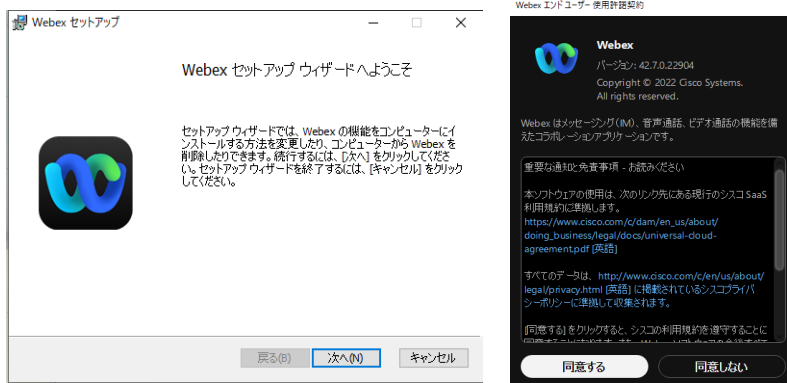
Webex セットアップ

Webex セットアップ ウィザードへようこそ

セットアップ ウィザードでは、Webex の機能をコンピューターにインストールする方法を変更したり、コンピューターから Webex を削除したりできます。続行するには、[次へ] をクリックしてください。セットアップ ウィザードを終了するには、[キャンセル] をクリックしてください。

戻る(B) 次へ(N) キャンセル

Webex エンド ユーザー 使用許諾契約

Webex

バージョン: 42.7.0.22904

Copyright © 2022 Cisco Systems. All rights reserved.

Webex はメッセージング (IM)、音声通話、ビデオ通話の機能を備えたコラボレーションアプリケーションです。

重要な通知と免責事項 - お読みください

本ソフトウェアの使用は、次のリンク先にある現行のシスコ SaaS 利用規約に準拠します。
https://www.cisco.com/c/dam/en_us/about/doing_business/legal/docs/universal-cloud-agreement.pdf [英語]

すべてのデータは、 http://www.cisco.com/c/en/us/about/legal/privacy.html [英語] に掲載されているシスコプライバシーポリシーに準拠して収集されます。

[同意する] をクリックすると、シスコの利用規約を遵守することに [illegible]

同意する 同意しない